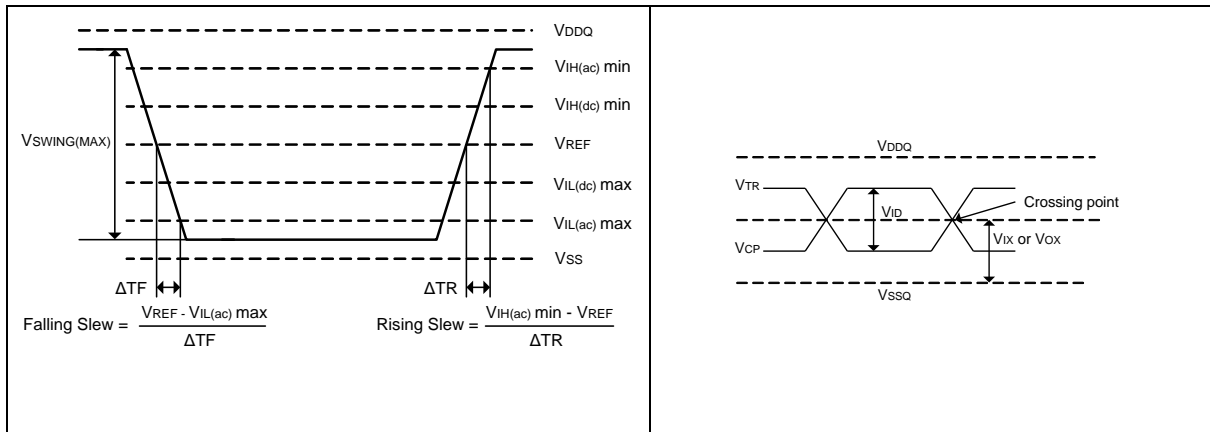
VDDQ

VIH(ac) min

VIH(dc) min

VSWING(MAX)

VREF

VIL(dc) max

VIL(ac) max

VSS

ΔTF

ΔTR

Falling Slew = $\frac{\text{VREF - VIL(ac) max}}{\Delta \text{TF}}$

Rising Slew = $\frac{\text{VIH(ac) min - VREF}}{\Delta \text{TR}}$

VDDQ

VTR

VID

Crossing point

VCP

VIX or VOX

VSSQ